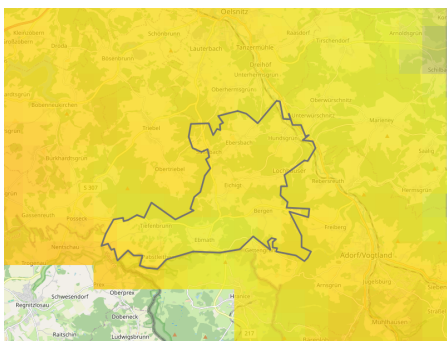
Oelsnitz
Lauterbach
Taltitz
Unterhermsgrün
Oberwürschnitz
Marieney
Ebersbach
Tirpersdorf
Bergen
Eichigt
Hermsgrün
Bobenneukirchen
Triebel
Posseck
Gutenfürst
Hof
Schwesendorf
Regnitzlosau
Oberprex
Döbeneck
Raitschin
Ludwigsbrunn
Adorf/Vogtland
Freiberg
S 307